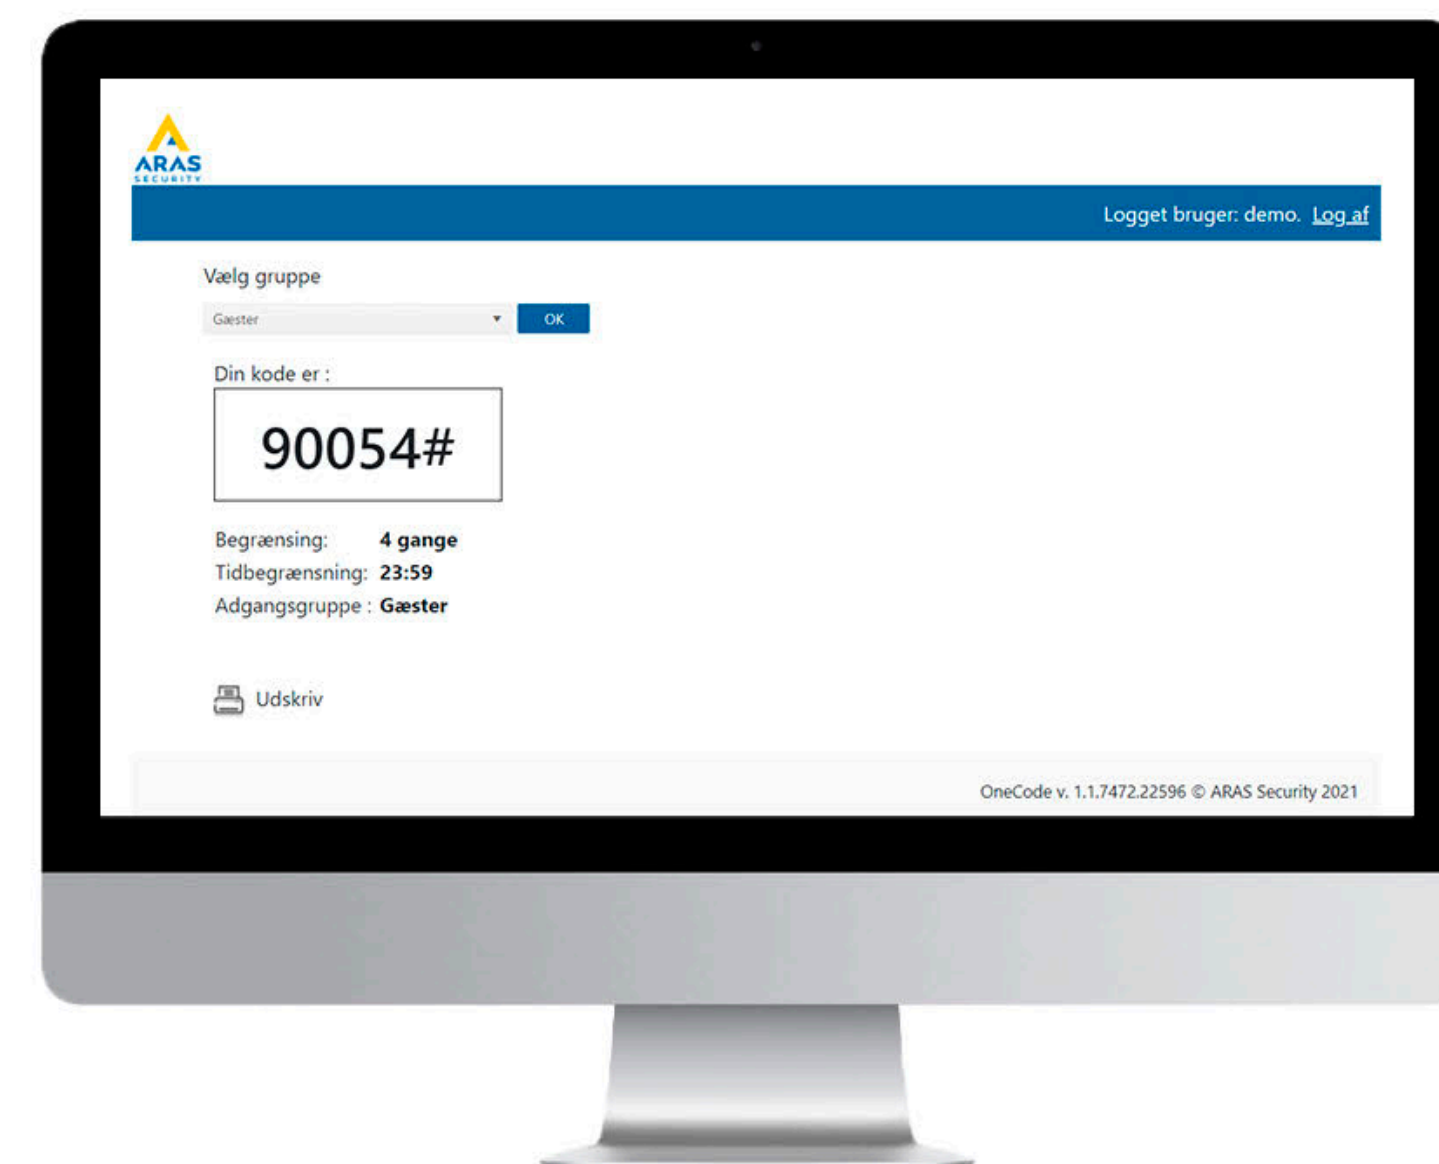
ARAS
SECURITY

Logget bruger: demo. Log af

Vælg gruppe

Gæster

OK

Din kode er :

90054#

Begrænsing: 4 gange
Tidbegrænsning: 23:59
Adgangsgruppe : Gæster

Udskriv

OneCode v. 1.1.7472.22596 © ARAS Security 2021